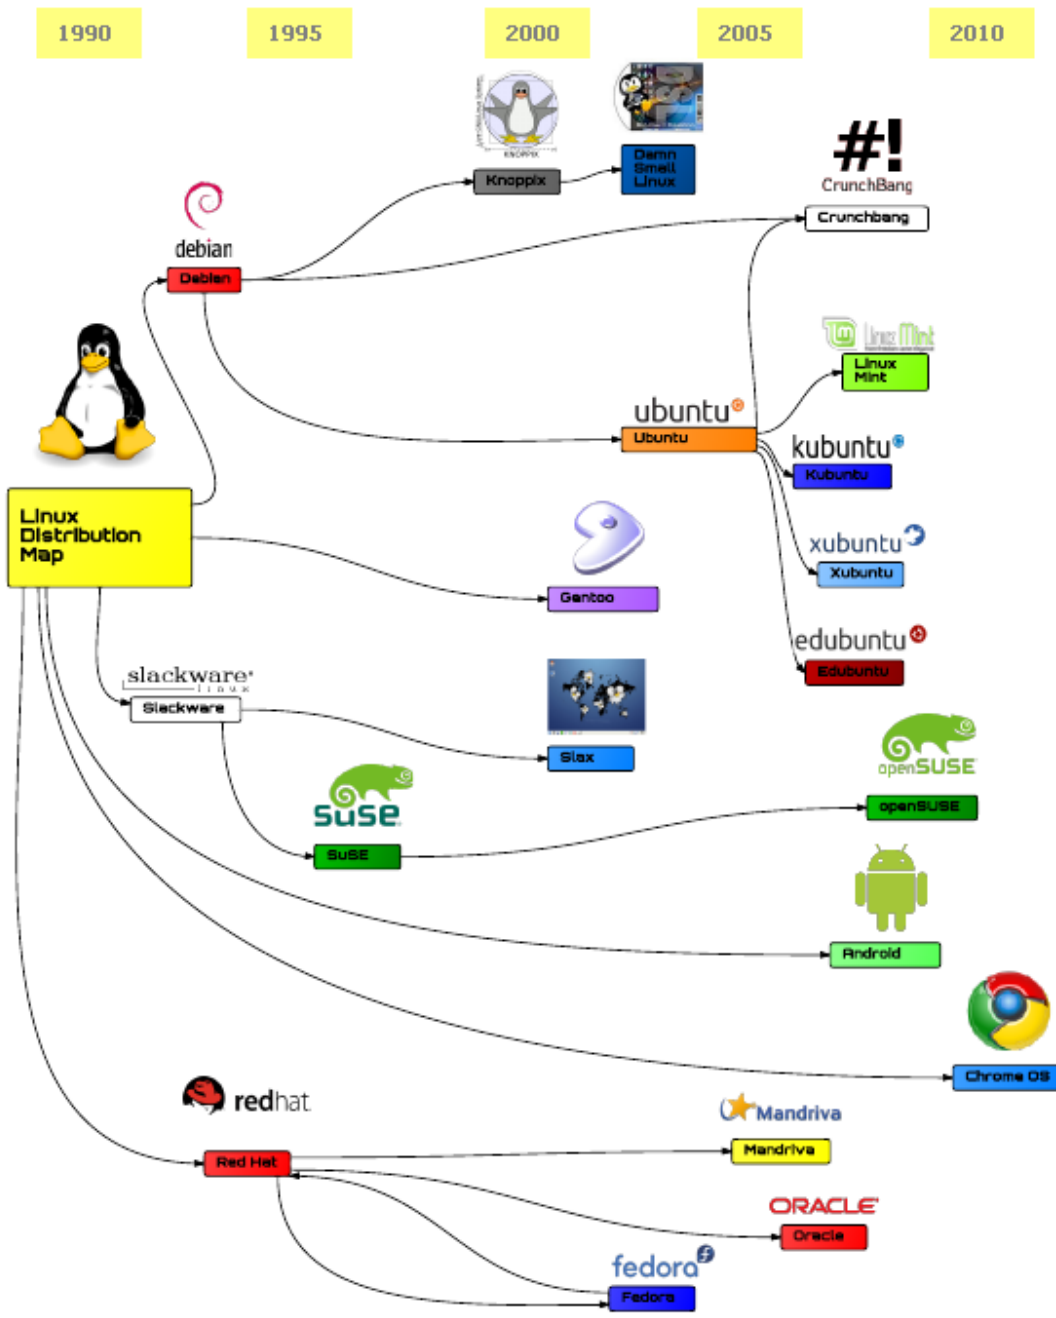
1990
1995
2000
2005
2010

KNOPPIX
Knoppix
Damn Small Linux
#!
CrunchBang
Crunchbang
debian
Debian
Linux Mint
Linux Mint
ubuntu
Ubuntu
kubuntu
Kubuntu
Linux Distribution Map
xubuntu
Xubuntu
Gentoo
edubuntu
Edubuntu
slackware linux
Slackware
Slax
openSUSE
openSUSE
suse
SuSE
Android
Chrome OS
redhat
Mandriva
Red Hat
Mandriva
ORACLE
Oracle
fedora
Fedora